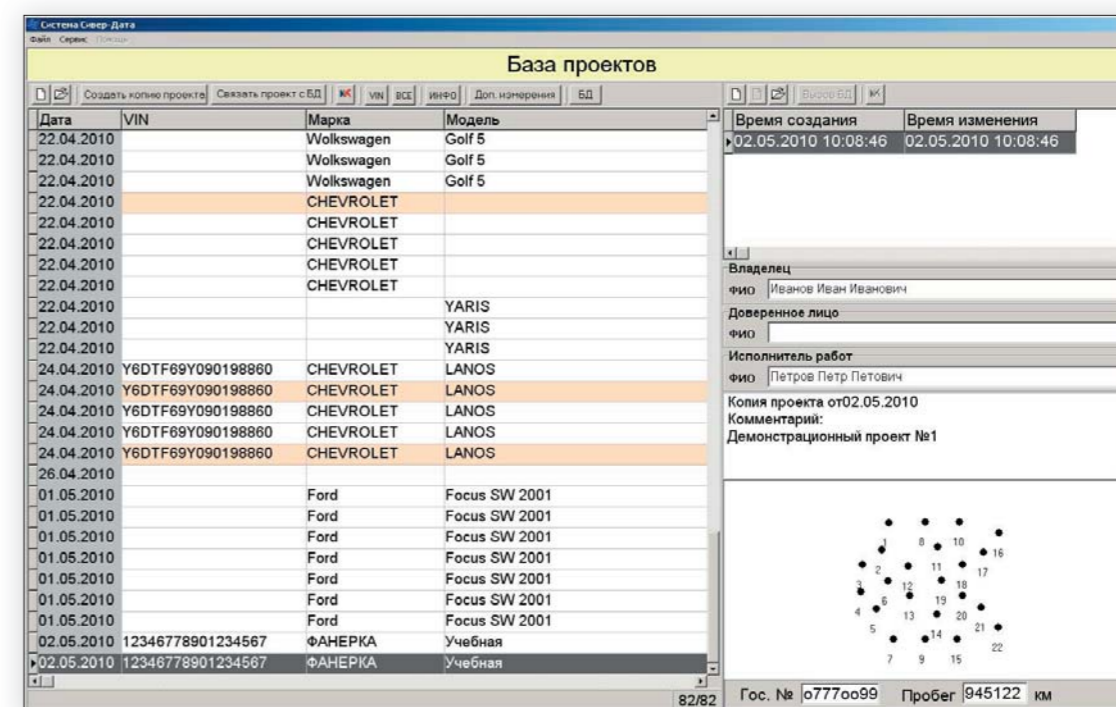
Система Сивер-Дата
Файл Сервис Помощь

База проектов

Создать копию проекта Связать проект с БД VIN ВСЕ ИНФО Доп. измерения БД

| Дата | VIN | Марка | Модель |
|---|---|---|---|
| 22.04.2010 | | Wolkswagen | Golf 5 |
| 22.04.2010 | | Wolkswagen | Golf 5 |
| 22.04.2010 | | Wolkswagen | Golf 5 |
| 22.04.2010 | | CHEVROLET | |
| 22.04.2010 | | CHEVROLET | |
| 22.04.2010 | | CHEVROLET | |
| 22.04.2010 | | CHEVROLET | |
| 22.04.2010 | | CHEVROLET | |
| 22.04.2010 | | | YARIS |
| 22.04.2010 | | | YARIS |
| 22.04.2010 | | | YARIS |
| 24.04.2010 | Y6DTF69Y090198860 | CHEVROLET | LANOS |
| 24.04.2010 | Y6DTF69Y090198860 | CHEVROLET | LANOS |
| 24.04.2010 | Y6DTF69Y090198860 | CHEVROLET | LANOS |
| 24.04.2010 | Y6DTF69Y090198860 | CHEVROLET | LANOS |
| 24.04.2010 | Y6DTF69Y090198860 | CHEVROLET | LANOS |
| 26.04.2010 | | | |
| 01.05.2010 | | Ford | Focus SW 2001 |
| 01.05.2010 | | Ford | Focus SW 2001 |
| 01.05.2010 | | Ford | Focus SW 2001 |
| 01.05.2010 | | Ford | Focus SW 2001 |
| 01.05.2010 | | Ford | Focus SW 2001 |
| 01.05.2010 | | Ford | Focus SW 2001 |
| 01.05.2010 | | Ford | Focus SW 2001 |
| 02.05.2010 | 12346778901234567 | ФАНЕРКА | Учебная |
| 02.05.2010 | 12346778901234567 | ФАНЕРКА | Учебная |

82/82

Вызов БД

| Время создания | Время изменения |
|---|---|
| 02.05.2010 10:08:46 | 02.05.2010 10:08:46 |

Владелец
ФИО Иванов Иван Иванович
Доверенное лицо
ФИО
Исполнитель работ
ФИО Петров Петр Петович

Копия проекта от02.05.2010
Комментарий:
Демонстрационный проект №1

1 2 3 4 5 6 7 8 9 10 11 12 13 14 15 16 17 18 19 20 21 22

Гос. № о777оо99 Пробег 945122 км